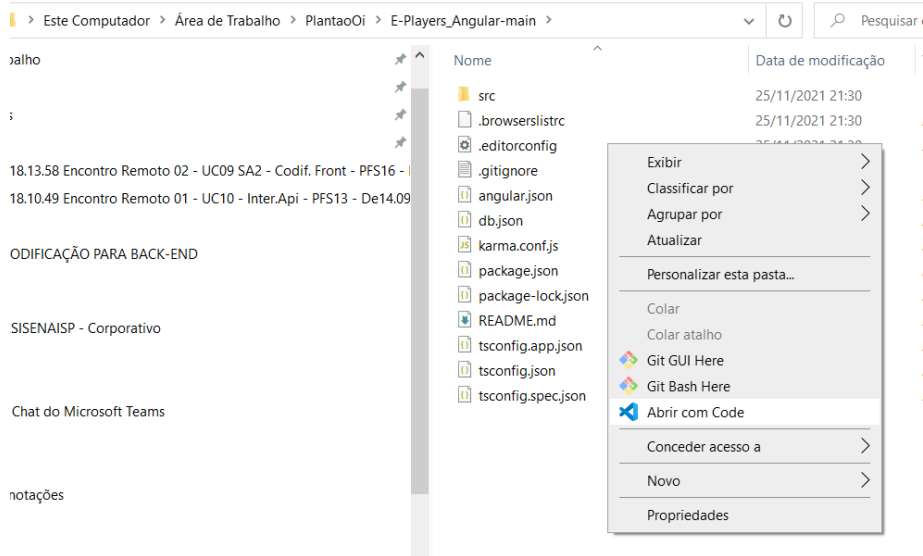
> Este Computador > Área de Trabalho > PlantaoOi > E-Players_Angular-main >

Pesquisar

balho

s

18.13.58 Encontro Remoto 02 - UC09 SA2 - Codif. Front - PFS16 - I

18.10.49 Encontro Remoto 01 - UC10 - Inter.Api - PFS13 - De14.09

ODIFICAÇÃO PARA BACK-END

SISENAISP - Corporativo

Chat do Microsoft Teams

notações

| Nome | Data de modificação |
|---|---|
| src | 25/11/2021 21:30 |
| .browserslistrc | 25/11/2021 21:30 |
| .editorconfig | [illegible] |
| .gitignore | |
| angular.json | |
| db.json | |
| karma.conf.js | |
| package.json | |
| package-lock.json | |
| README.md | |
| tsconfig.app.json | |
| tsconfig.json | |
| tsconfig.spec.json | |

Exibir
Classificar por
Agrupar por
Atualizar
Personalizar esta pasta...
Colar
Colar atalho
Git GUI Here
Git Bash Here
Abrir com Code
Conceder acesso a
Novo
Propriedades